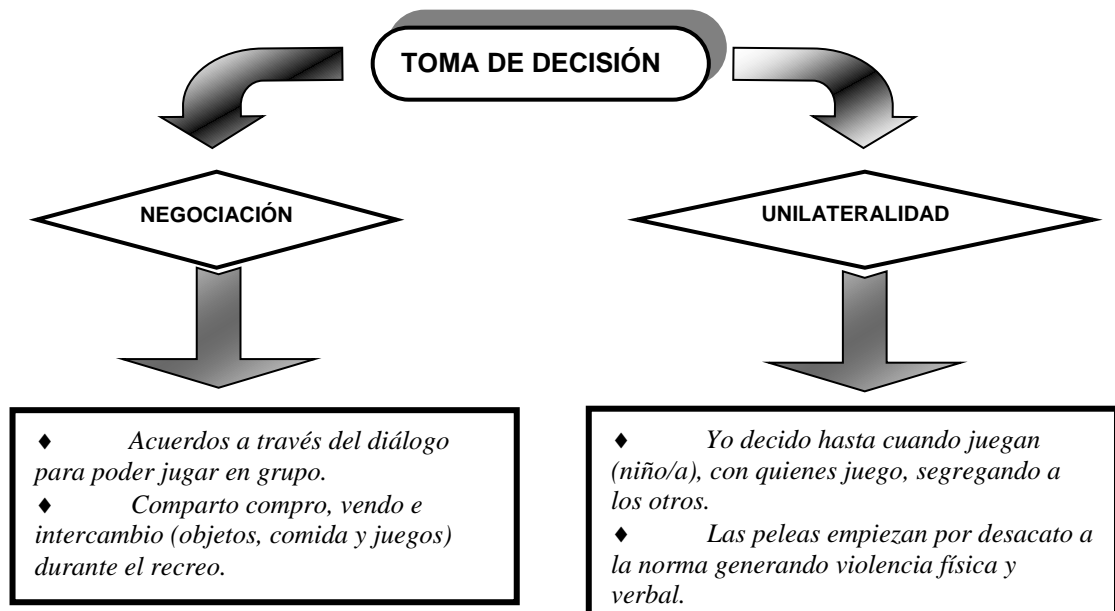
TOMA DE DECISIÓN

NEGOCIACIÓN

UNILATERALIDAD

♦ Acuerdos a través del diálogo para poder jugar en grupo.
♦ Comparto compro, vendo e intercambio (objetos, comida y juegos) durante el recreo.

♦ Yo decido hasta cuando juegan (niño/a), con quienes juego, segregando a los otros.
♦ Las peleas empiezan por desacato a la norma generando violencia física y verbal.